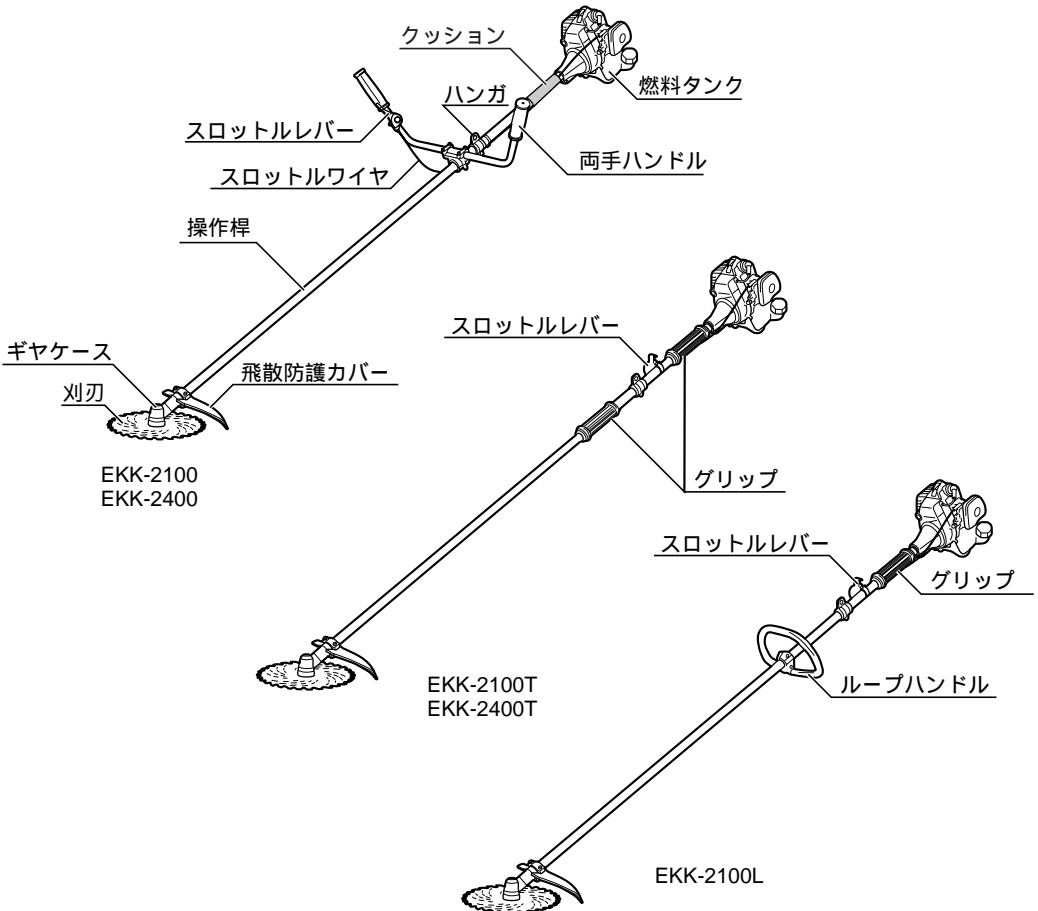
クッション
燃料タンク
ハンガ
スロットルレバー
両手ハンドル
スロットルワイヤ
操作桿
ギヤケース
刈刃
飛散防護カバー
EKK-2100
EKK-2400

スロットルレバー
グリップ
EKK-2100T
EKK-2400T

スロットルレバー
グリップ
ループハンドル
EKK-2100L